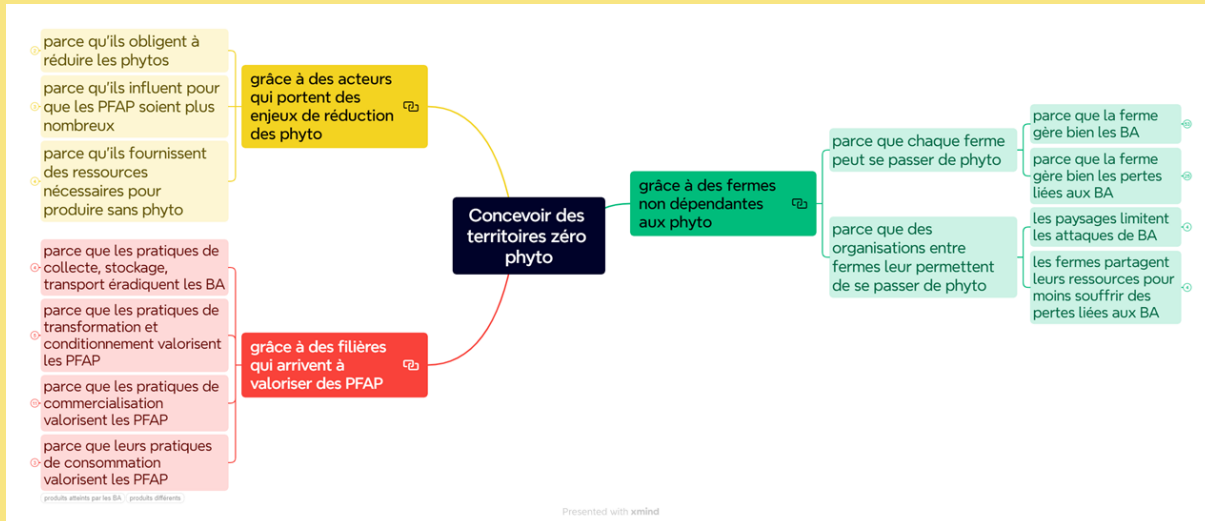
Concevoir des territoires zéro phyto

grâce à des acteurs qui portent des enjeux de réduction des phyto

parce qu'ils obligent à réduire les phytos

parce qu'ils influent pour que les PFAP soient plus nombreux

parce qu'ils fournissent des ressources nécessaires pour produire sans phyto

grâce à des filières qui arrivent à valoriser des PFAP

parce que les pratiques de collecte, stockage, transport éradiquent les BA

parce que les pratiques de transformation et conditionnement valorisent les PFAP

parce que les pratiques de commercialisation valorisent les PFAP

parce que leurs pratiques de consommation valorisent les PFAP

produits atteints par les BA

produits différents

grâce à des fermes non dépendantes aux phyto

parce que chaque ferme peut se passer de phyto

parce que la ferme gère bien les BA

parce que la ferme gère bien les pertes liées aux BA

parce que des organisations entre fermes leur permettent de se passer de phyto

les paysages limitent les attaques de BA

les fermes partagent leurs ressources pour moins souffrir des pertes liées aux BA

Presented with xmind